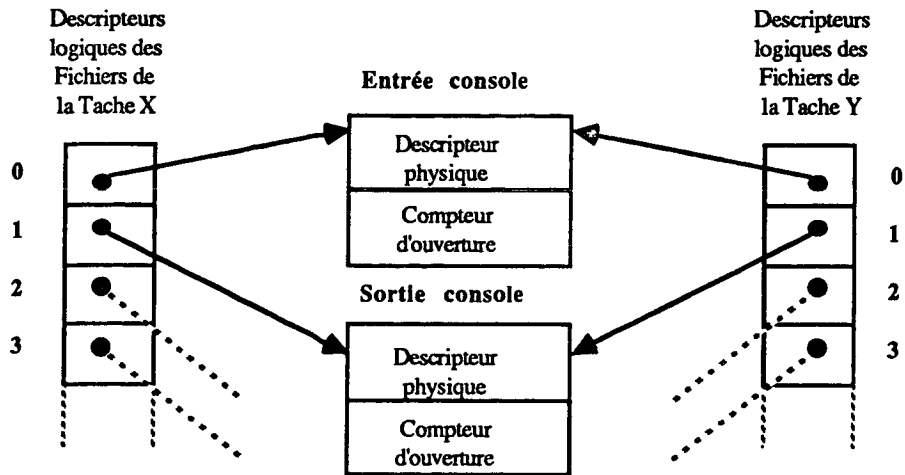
Descripteurs logiques des Fichiers de la Tache X

Entrée console

Descripteurs logiques des Fichiers de la Tache Y

0

Descripteur physique

0

1

Compteur d'ouverture

1

2

Sortie console

2

3

Descripteur physique

3

Compteur d'ouverture